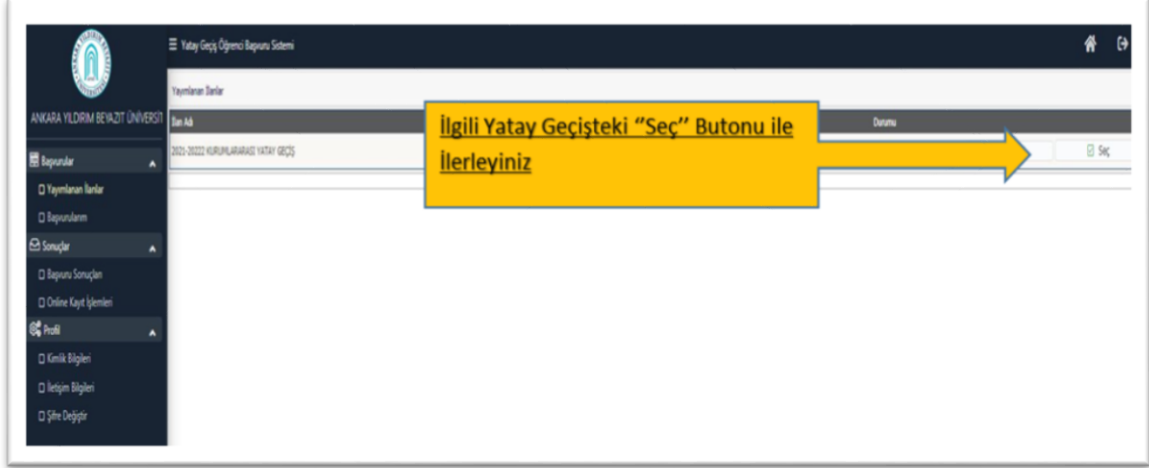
ANKARA YILDIRIM BEYAZIT ÜNİVERSİTESİ

☰ Yatay Geçiş Öğrenci Başvuru Sistemi

Başvurular
Yayımlanan İlanlar
Başvurularım
Sonuçlar
Başvuru Sonuçları
Online Kayıt İşlemleri
Profil
Kimlik Bilgileri
İletişim Bilgileri
Şifre Değiştir

Yayımlanan İlanlar

| İlan Adı | Durumu |
|---|---|
| 2021-2022 KURUMLARARASI YATAY GEÇİŞ | Seç |

İlgili Yatay Geçişteki ''Seç'' Butonu ile İlerleyiniz